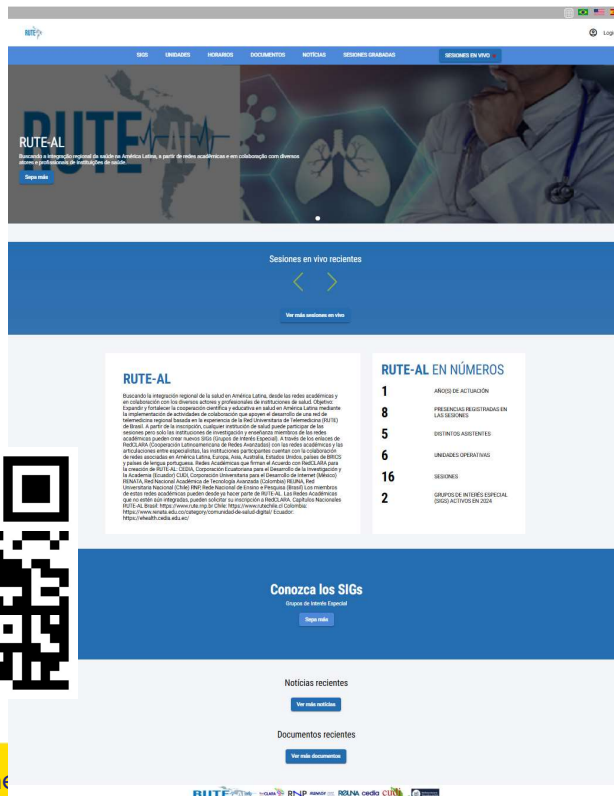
RUTE

Logi

SIGS UNIDADES HORARIOS DOCUMENTOS NOTÍCIAS SESIONES GRABADAS SESIONES EN VIVO

RUTE-AL

Buscando a integração regional da saúde na América Latina, a partir de redes acadêmicas e em colaboração com diversos atores e profissionais de instituições de saúde

Siga más

Sesiones en vivo recientes

Ver más sesiones en vivo

RUTE-AL

Buscando la integración regional de la salud en América Latina, desde las redes académicas y en colaboración con los diversos actores y profesionales de instituciones de salud. Objetivo: Expandir y fortalecer la cooperación científica y educativa en salud en América Latina mediante la implementación de actividades de colaboración que apoyen el desarrollo de una red de telemedicina regional basada en la experiencia de la Red Universitaria de Telemedicina (RUTE) de Brasil. A partir de la inscripción, cualquier institución de salud puede participar de las sesiones pero solo las instituciones de investigación y enseñanza miembros de las redes académicas pueden crear nuevos SIGs (Grupos de Interés Especial). A través de los enlaces de RedCLARA (Cooperación Latinoamericana de Redes Avanzadas) con las redes académicas y las articulaciones entre especialistas, las instituciones participantes cuentan con la colaboración de redes asociadas en América Latina, Europa, Asia, Australia, Estados Unidos, países de BRICS y países de lengua portuguesa. Redes Académicas que firman el Acuerdo con RedCLARA para la creación de RUTE-AL: CEDIA, Corporación Ecuatoriana para el Desarrollo de la Investigación y la Academia (Ecuador) CUDI, Corporación Universitaria para el Desarrollo de Internet (México) RENATA, Red Nacional Académica de Tecnología Avanzada (Colombia) REUNA, Red Universitaria Nacional (Chile) RNP, Rede Nacional de Ensino e Pesquisa (Brasil) Los miembros de estas redes académicas pueden desde ya hacer parte de RUTE-AL. Las Redes Académicas que no estén aún integradas, pueden solicitar su inscripción a RedCLARA. Capítulos Nacionales RUTE-AL Brasil: https://www.rute.rnp.br Chile: https://www.rutechile.cl Colombia: https://www.renata.edu.co/category/comunidad-de-salud-digital/ Ecuador: https://ehealth.cedia.edu.ec/

RUTE-AL EN NÚMEROS

| | |
|---|---|
| 1 | AÑO(S) DE ACTUACIÓN |
| 8 | PRESENCIAS REGISTRADAS EN LAS SESIONES |
| 5 | DISTINTOS ASISTENTES |
| 6 | UNIDADES OPERATIVAS |
| 16 | SESIONES |
| 2 | GRUPOS DE INTERÉS ESPECIAL (SIGS) ACTIVOS EN 2024 |

Conozca los SIGs

Grupos de Interés Especial

Siga más

Notícias recientes

Ver más noticias

Documentos recientes

Ver más documentos

RUTE CLARA RNP RENATA REUNA cedia CUDI